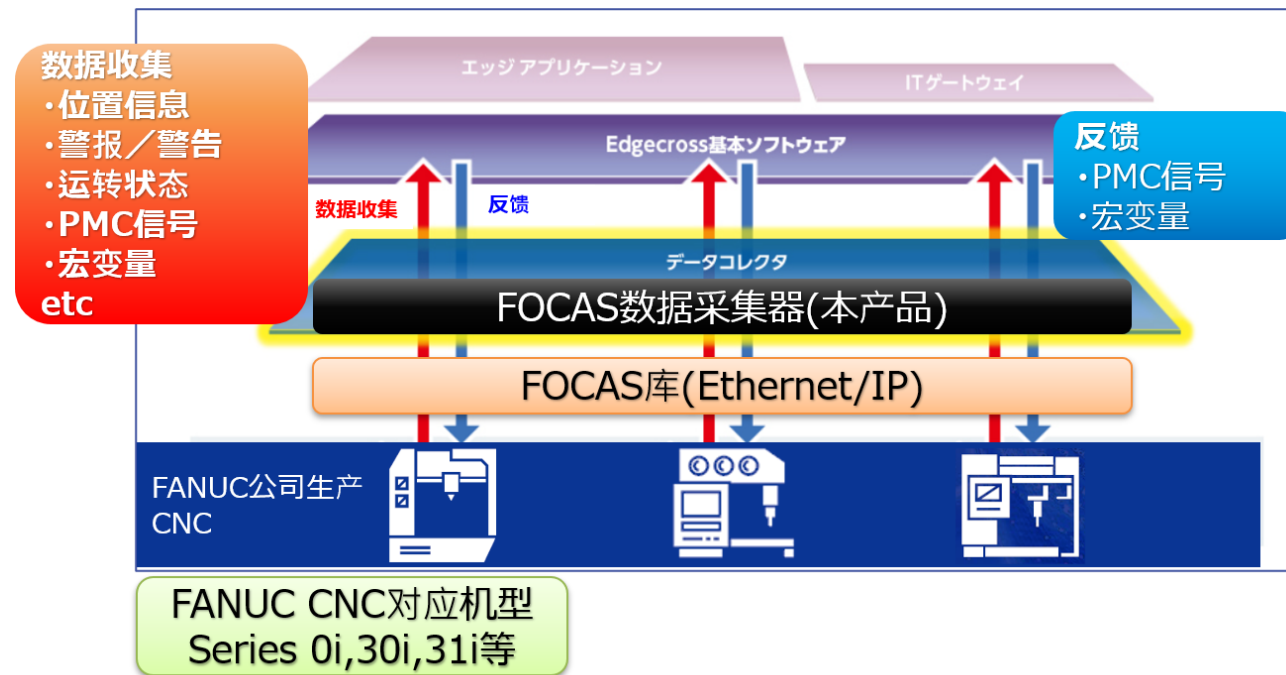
数据收集
・位置信息
・警报／警告
・运转状态
・PMC信号
・宏变量
etc

エッジアプリケーション

ITゲートウェイ

Edgecross基本ソフトウェア

反馈
・PMC信号
・宏变量

数据收集

反馈

データコレクタ

FOCAS数据采集器(本产品)

FOCAS库(Ethernet/IP)

FANUC公司生产
CNC

FANUC CNC对应机型
Series 0i,30i,31i等